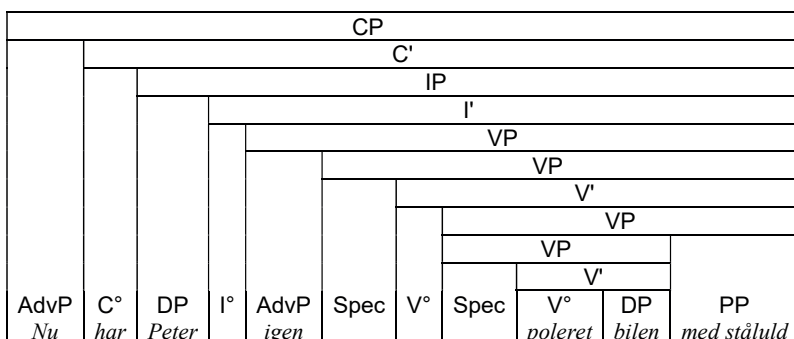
CP

C'

IP

I'

VP

VP

V'

VP

VP

V'

| AdvP | C° | DP | I° | AdvP | Spec | V° | Spec | V° | DP | PP |
|---|---|---|---|---|---|---|---|---|---|---|
| *Nu* | *har* | *Peter* | | *igen* | | | | *poleret* | *bilen* | *med ståluld* |